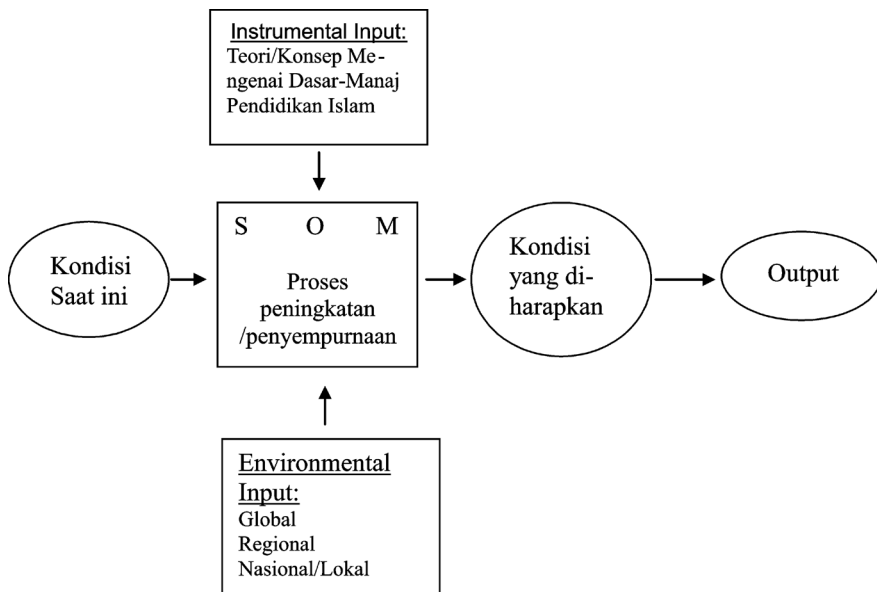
Instrumental Input:
Teori/Konsep Mengenai Dasar-Manaj Pendidikan Islam

Kondisi Saat ini

S O M

Proses peningkatan /penyempurnaan

Kondisi yang diharapkan

Output

Environmental Input:
Global
Regional
Nasional/Lokal